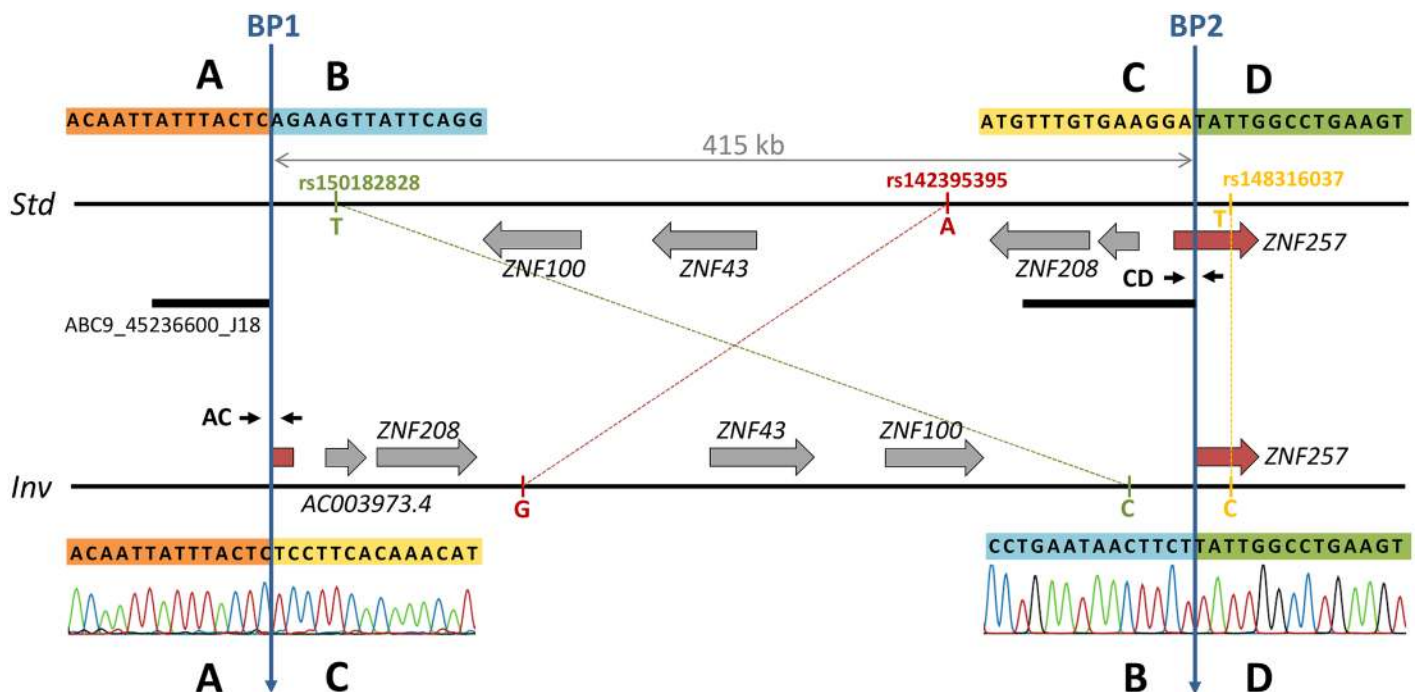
BP1
BP2
A
B
C
D
ACAATTATTTACTCAGAAGTTATTCAGG
ATGTTTGTGAAGGATATTGGCCTGAAGT
415 kb
Std
rs150182828
rs142395395
rs148316037
T
A
T
ZNF100
ZNF43
ZNF208
ZNF257
CD
ABC9_45236600_J18
AC
ZNF208
ZNF43
ZNF100
ZNF257
Inv
AC003973.4
G
C
C
ACAATTATTTACTCTCCTTCACAAACAT
CCTGAATAACTTCTTATTGGCCTGAAGT
A
C
B
D